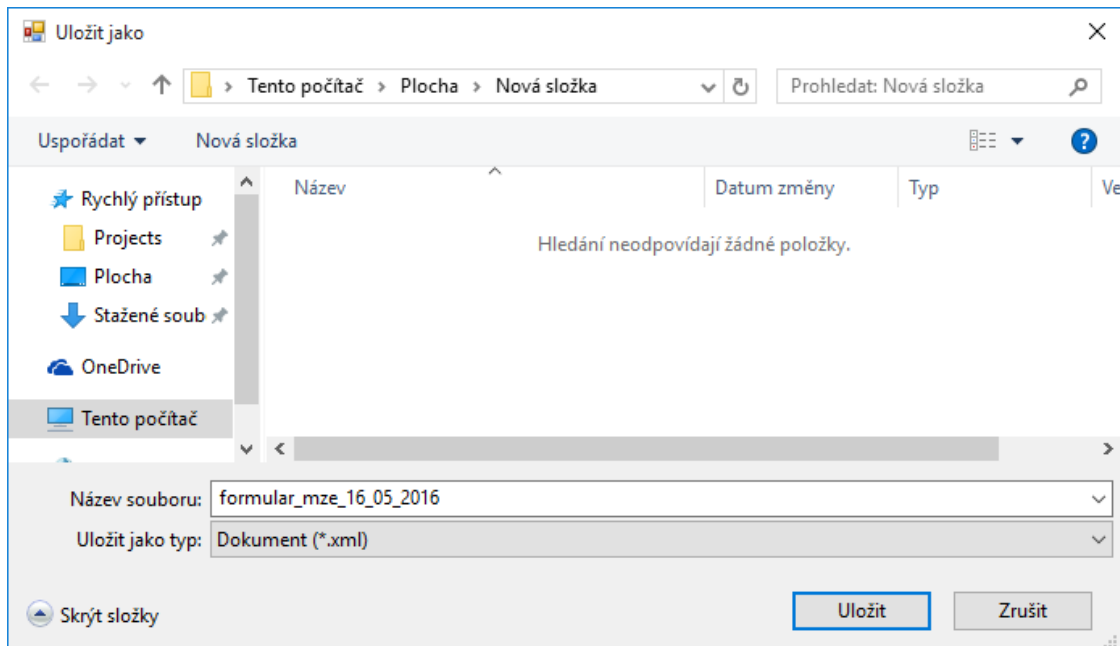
Uložit jako

Tento počítač > Plocha > Nová složka

Prohledat: Nová složka

Uspořádat ▾ Nová složka

Rychlý přístup
Projects
Plocha
Stažené soub
OneDrive
Tento počítač

| Název | Datum změny | Typ | Ve |
|---|---|---|---|

Hledání neodpovídají žádné položky.

Název souboru: formular_mze_16_05_2016
Uložit jako typ: Dokument (*.xml)

Skrýt složky

Uložit Zrušit